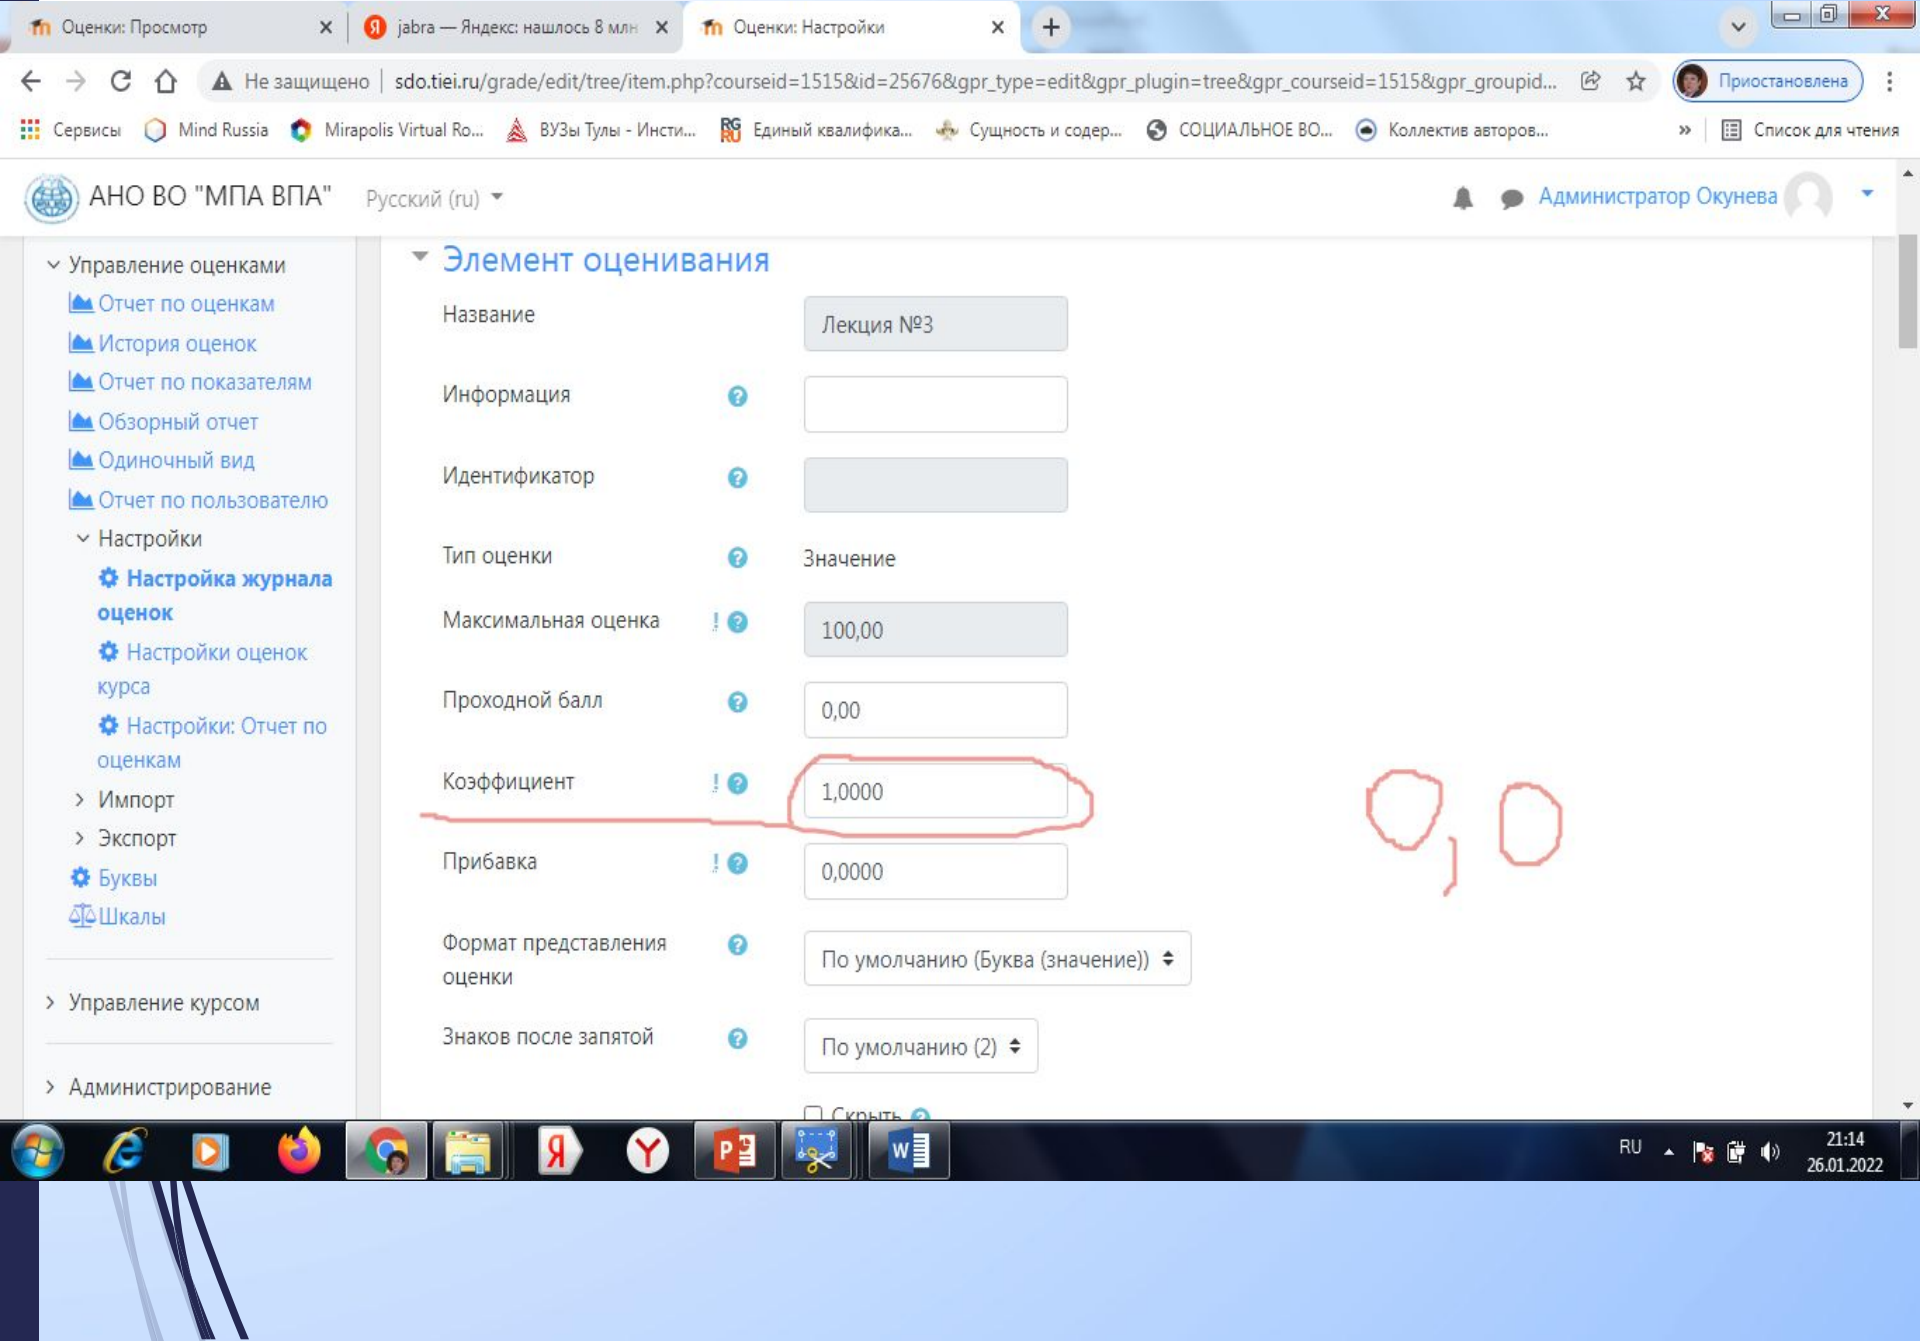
Оценки: Просмотр × jabra — Яндекс: нашлось 8 млн × Оценки: Настройки × +

Не защищено | sdo.tiei.ru/grade/edit/tree/item.php?courseid=1515&id=25676&gpr_type=edit&gpr_plugin=tree&gpr_courseid=1515&gpr_groupid...

Приостановлена

Сервисы Mind Russia Mirapolis Virtual Ro... ВУЗы Тулы - Инсти... Единый квалифика... Сущность и содер... СОЦИАЛЬНОЕ ВО... Коллектив авторов... » Список для чтения

АНО ВО "МПА ВПА" Русский (ru)

Администратор Окунева

Управление оценками
Отчет по оценкам
История оценок
Отчет по показателям
Обзорный отчет
Одиночный вид
Отчет по пользователю
Настройки
Настройка журнала оценок
Настройки оценок курса
Настройки: Отчет по оценкам
Импорт
Экспорт
Буквы
Шкалы

Управление курсом

Администрирование

Элемент оценивания

Название Лекция №3

Информация

Идентификатор

Тип оценки Значение

Максимальная оценка 100,00

Проходной балл 0,00

Коэффициент 1,0000

0,0

Прибавка 0,0000

Формат представления оценки По умолчанию (Буква (значение))

Знаков после запятой По умолчанию (2)

Скрыть

RU 21:14 26.01.2022